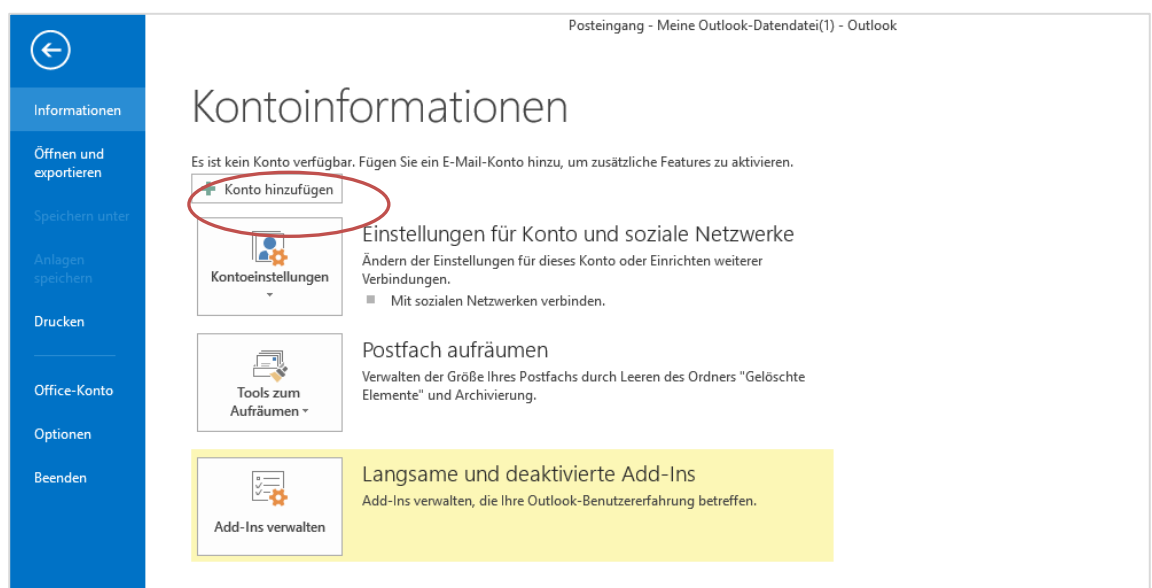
Posteingang - Meine Outlook-Datendatei(1) - Outlook

Informationen

Öffnen und exportieren

Speichern unter

Anlagen speichern

Drucken

Office-Konto

Optionen

Beenden

Kontoinformationen

Es ist kein Konto verfügbar. Fügen Sie ein E-Mail-Konto hinzu, um zusätzliche Features zu aktivieren.

Konto hinzufügen

Kontoeinstellungen

Einstellungen für Konto und soziale Netzwerke

Ändern der Einstellungen für dieses Konto oder Einrichten weiterer Verbindungen.

Mit sozialen Netzwerken verbinden.

Tools zum Aufräumen

Postfach aufräumen

Verwalten der Größe Ihres Postfachs durch Leeren des Ordners "Gelöschte Elemente" und Archivierung.

Add-Ins verwalten

Langsame und deaktivierte Add-Ins

Add-Ins verwalten, die Ihre Outlook-Benutzererfahrung betreffen.